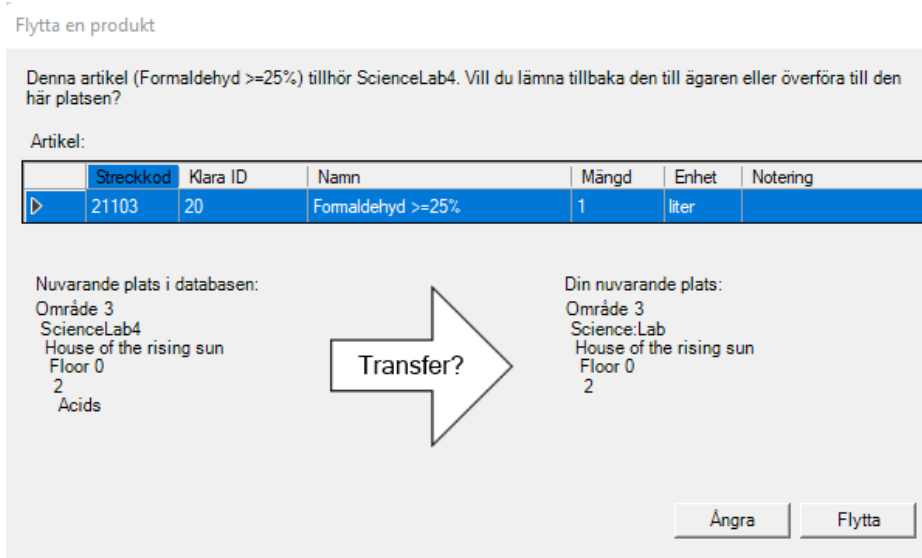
Flytta en produkt

Denna artikel (Formaldehyd >=25%) tillhör ScienceLab4. Vill du lämna tillbaka den till ägaren eller överföra till den här platsen?

Artikel:

| | Streckkod | Klara ID | Namn | Mängd | Enhet | Notering |
|---|---|---|---|---|---|---|
| ▷ | 21103 | 20 | Formaldehyd >=25% | 1 | liter | |

Nuvarande plats i databasen:
Område 3
ScienceLab4
House of the rising sun
Floor 0
2
Acids

Transfer?

Din nuvarande plats:
Område 3
Science:Lab
House of the rising sun
Floor 0
2

Ångra

Flytta